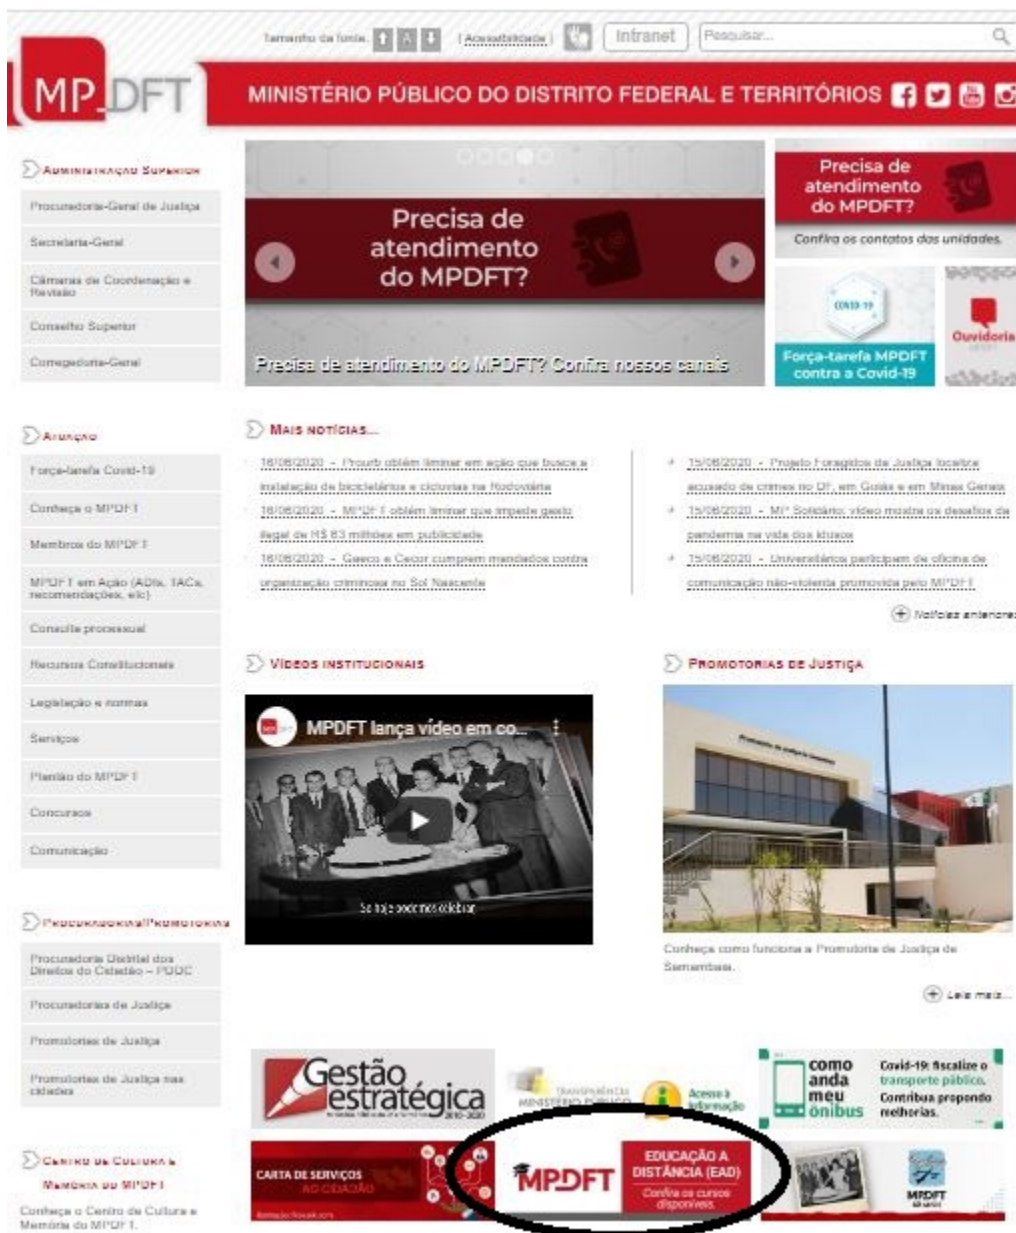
Tamanho da fonte A A A | Acessibilidade | Intranet Pesquisar...

MPDFT

MINISTÉRIO PÚBLICO DO DISTRITO FEDERAL E TERRITÓRIOS

Administração Superior

Procuradoria-Geral de Justiça

Secretaria-Geral

Câmaras de Coordenação e Revisão

Conselho Superior

Corregedoria-Geral

Precisa de atendimento do MPDFT?

Precisa de atendimento do MPDFT? Confira nossos canais

Precisa de atendimento do MPDFT?

Confira os contatos das unidades.

COVID-19

Força-tarefa MPDFT contra a Covid-19

Ouvidoria

Atuação

Força-tarefa Covid-19

Conheça o MPDFT

Membros do MPDFT

MPDFT em Ação (ADIs, TACs, recomendações, etc)

Consulta processual

Recursos Constitucionais

Legislação e normas

Serviços

Plantão do MPDFT

Concursos

Comunicação

Mais notícias...

18/08/2020 - Prourb obtém liminar em ação que busca a instalação de bicicletários e ciclovias na Rodoviária

18/08/2020 - MPDFT obtém liminar que impede gasto ilegal de R$ 83 milhões em publicidade

18/08/2020 - Gaeco e Cecor cumprem mandados contra organização criminosa no Sol Nascente

15/08/2020 - Projeto Foragidos da Justiça localiza acusado de crimes no DF, em Goiás e em Minas Gerais

15/08/2020 - MP Solidário: vídeo mostra os desafios da pandemia na vida dos idosos

15/08/2020 - Universitários participam de oficina de comunicação não-violenta promovida pelo MPDFT

Notícias anteriores

Vídeos institucionais

MPDFT lança vídeo em co...

Só hoje podemos celebrar

Promotorias de Justiça

Conheça como funciona a Promotoria de Justiça de Samambaia.

Leia mais...

Procuradoria/Promotoria

Procuradoria Distrital dos Direitos do Cidadão – PDDC

Procuradorias de Justiça

Promotorias de Justiça

Promotorias de Justiça nas cidades

Gestão estratégica 2010-2020

MINISTÉRIO PÚBLICO

Acesso à Informação

como anda meu ônibus

Covid-19: fiscalize o transporte público. Contribua propondo melhorias.

Centro de Cultura e Memória do MPDFT

Conheça o Centro de Cultura e Memória do MPDFT.

CARTA DE SERVIÇOS AO CIDADÃO

MPDFT

EDUCAÇÃO A DISTÂNCIA (EAD)

Confira os cursos disponíveis

MPDFT